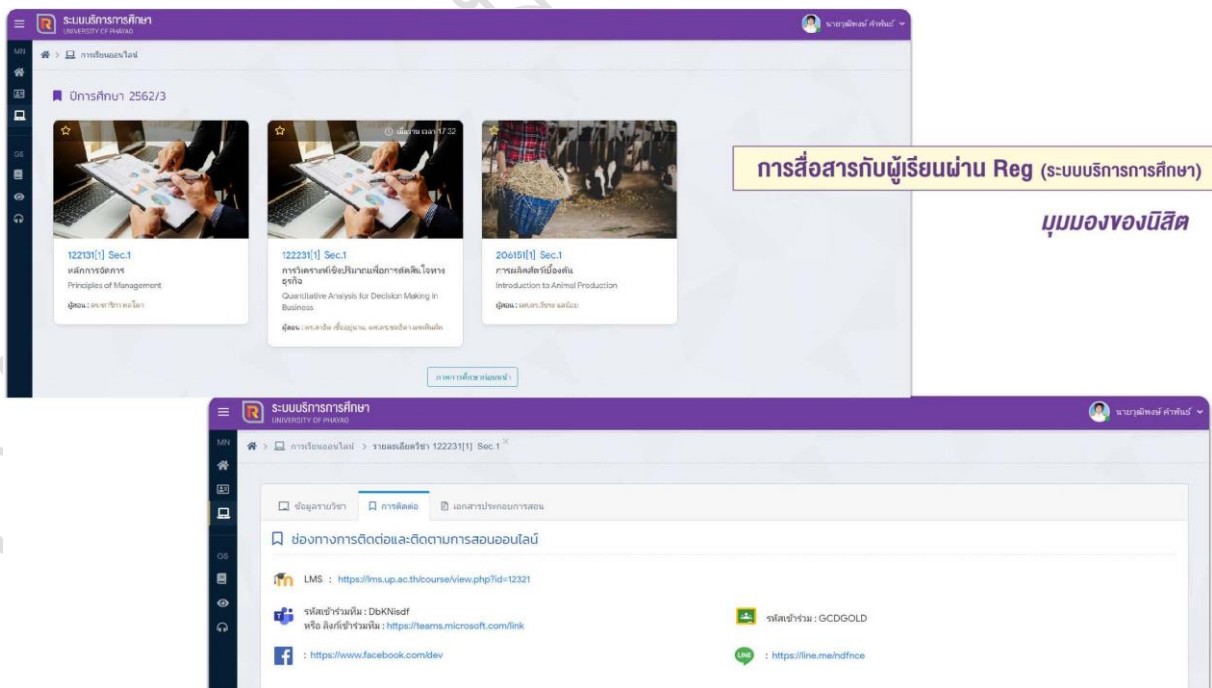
ระบบบริการการศึกษา
UNIVERSITY OF PHAYAO

นายวุฒิพงษ์ คำพันธ์

MN

การเรียนออนไลน์

ปีการศึกษา 2562/3

GS

เพิ่มวันเวลา 17:32

122131[1] Sec.1
หลักการจัดการ
Principles of Management
ผู้สอน : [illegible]

122231[1] Sec.1
การวิเคราะห์เชิงปริมาณเพื่อการตัดสินใจทางธุรกิจ
Quantitative Analysis for Decision Making in Business
ผู้สอน : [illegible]

206151[1] Sec.1
การผลิตสัตว์เบื้องต้น
Introduction to Animal Production
ผู้สอน : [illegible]

ภาคการศึกษาก่อนหน้า

การสื่อสารกับผู้เรียนผ่าน Reg (ระบบบริการการศึกษา)

มุมมองของนิสิต

ระบบบริการการศึกษา
UNIVERSITY OF PHAYAO

นายวุฒิพงษ์ คำพันธ์

MN

การเรียนออนไลน์ > รายละเอียดวิชา 122231[1] Sec.1

GS

ข้อมูลรายวิชา
การติดต่อ
เอกสารประกอบการสอน

ช่องทางการติดต่อและติดตามการสอนออนไลน์

LMS : https://lms.up.ac.th/course/view.php?id=12321

รหัสเข้าร่วมทีม : DbKNisdf
หรือ ลิงก์เข้าร่วมทีม : https://teams.microsoft.com/link

รหัสเข้าร่วม : GCDGOLD

: https://www.facebook.com/dev

LINE

: https://line.me/ndfnce